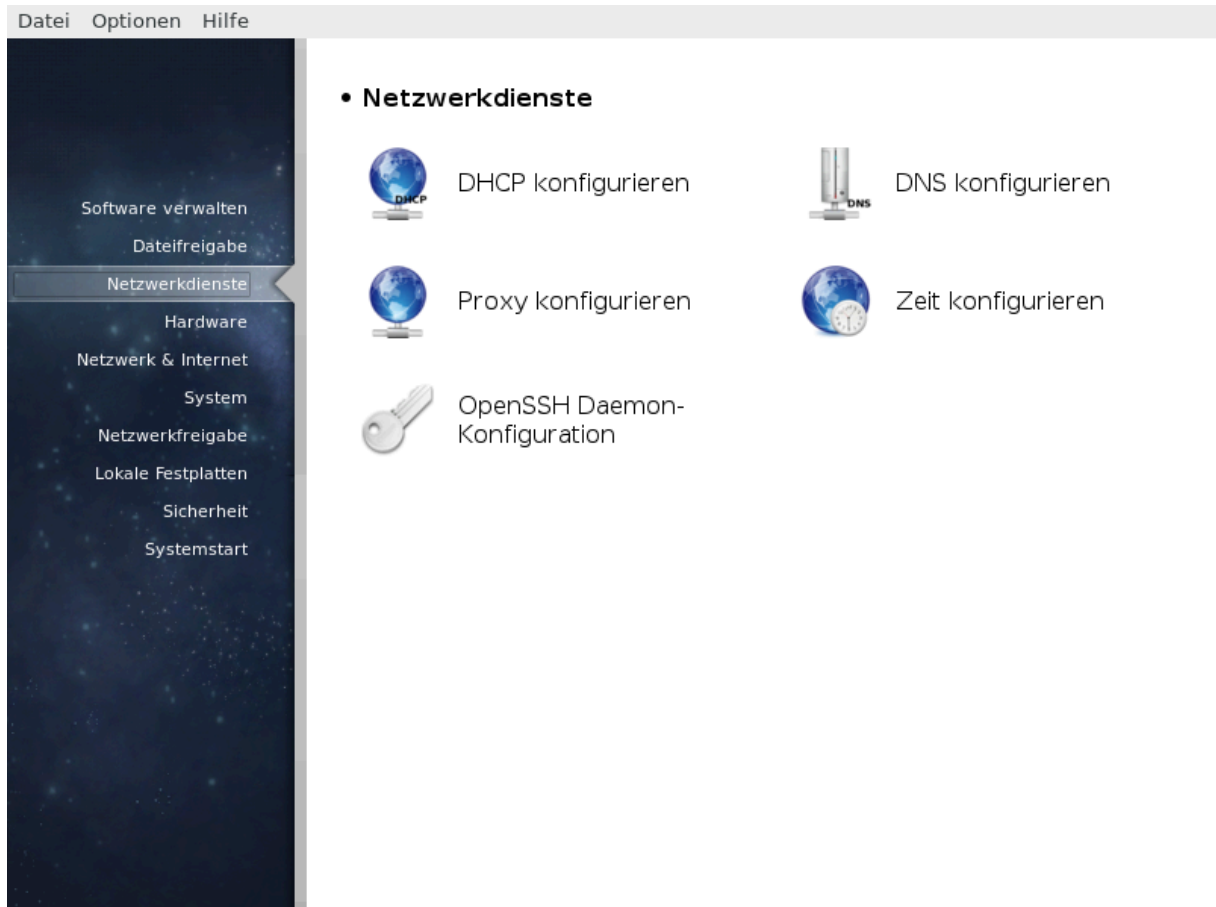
Datei Optionen Hilfe

Software verwalten
Dateifreigabe
Netzwerkdienste
Hardware
Netzwerk & Internet
System
Netzwerkfreigabe
Lokale Festplatten
Sicherheit
Systemstart

• Netzwerkdienste

DHCP

DHCP konfigurieren

DNS

DNS konfigurieren

Proxy konfigurieren

Zeit konfigurieren

OpenSSH Daemon-Konfiguration